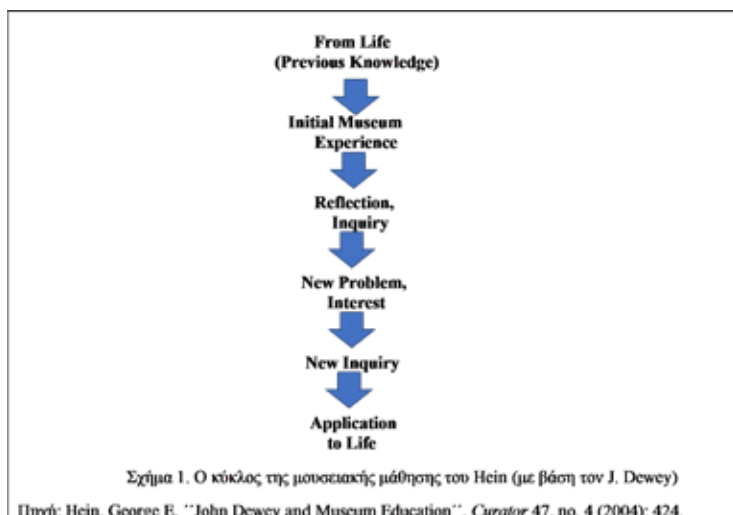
From Life
(Previous Knowledge)

Initial Museum
Experience

Reflection,
Inquiry

New Problem,
Interest

New Inquiry

Application
to Life

Σχήμα 1. Ο κύκλος της μουσειακής μάθησης του Hein (με βάση τον J. Dewey)

Πηγή: Hein, George E. ''John Dewey and Museum Education''. Curator 47, no. 4 (2004): 424.